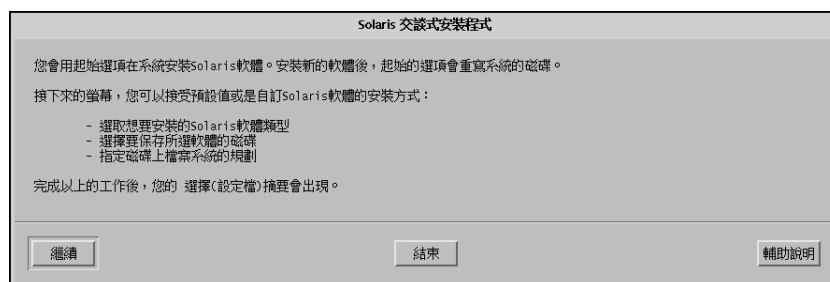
Solaris 交談式安裝程式

您會用起始選項在系統安裝Solaris軟體。安裝新的軟體後，起始的選項會重寫系統的磁碟。

接下來的螢幕，您可以接受預設值或是自訂Solaris軟體的安裝方式：

- 選取想要安裝的Solaris軟體類型
- 選擇要保存所選軟體的磁碟
- 指定磁碟上檔案系統的規劃

完成以上的工作後，您的 選擇(設定檔)摘要會出現。

繼續

結束

輔助說明